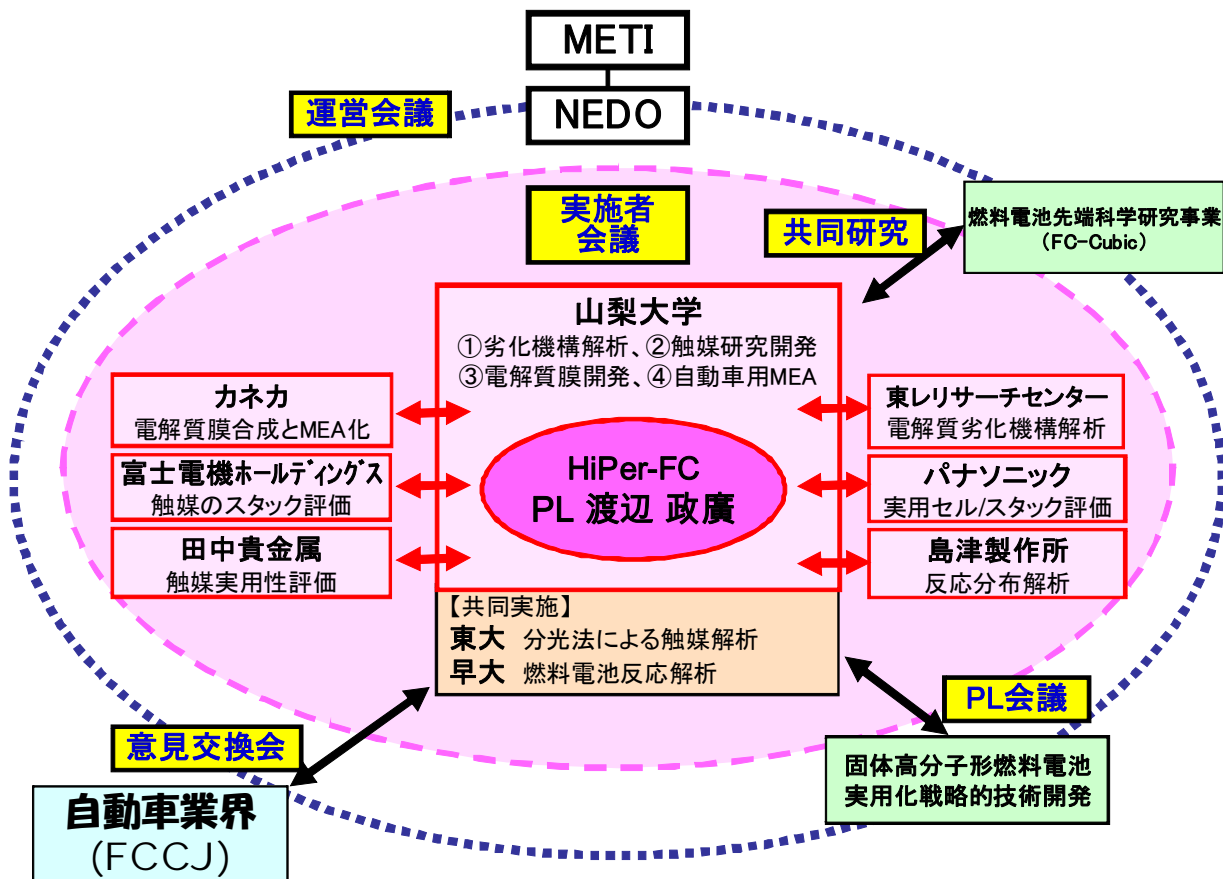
METI

NEDO

運営会議

実施者会議

共同研究

燃料電池先端科学研究事業
（FC-Cubic）

山梨大学
①劣化機構解析、②触媒研究開発
③電解質膜開発、④自動車用MEA

カネカ
電解質膜合成とMEA化

富士電機ホールディングス
触媒のスタック評価

田中貴金属
触媒実用性評価

HiPer-FC
PL 渡辺 政廣

東レリサーチセンター
電解質劣化機構解析

パナソニック
実用セル/スタック評価

島津製作所
反応分布解析

【共同実施】
東大 分光法による触媒解析
早大 燃料電池反応解析

PL会議

意見交換会

固体高分子形燃料電池
実用化戦略的技術開発

自動車業界
（FCCJ）